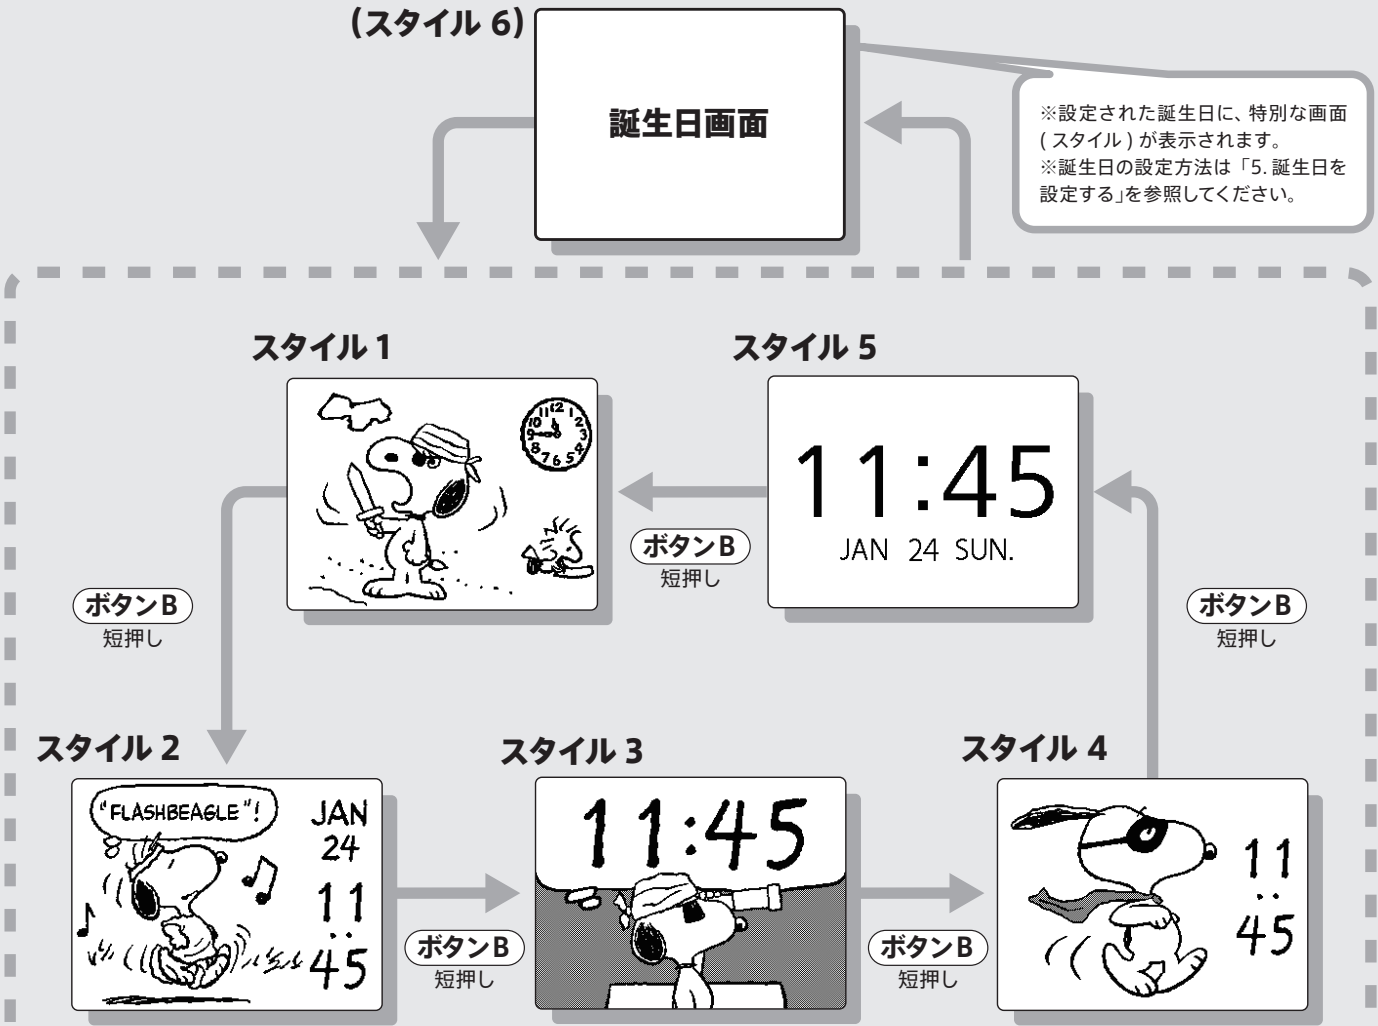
(スタイル 6)

誕生日画面

※設定された誕生日に、特別な画面 ( スタイル ) が表示されます。
※誕生日の設定方法は「5. 誕生日を設定する」を参照してください。

スタイル 1

スタイル 5

11:45
JAN 24 SUN.

ボタンB
短押し

ボタンB
短押し

ボタンB
短押し

スタイル 2

"FLASHBEAGLE"!
JAN
24
11
:
45

スタイル 3

11:45

スタイル 4

11
:
45

ボタンB
短押し

ボタンB
短押し